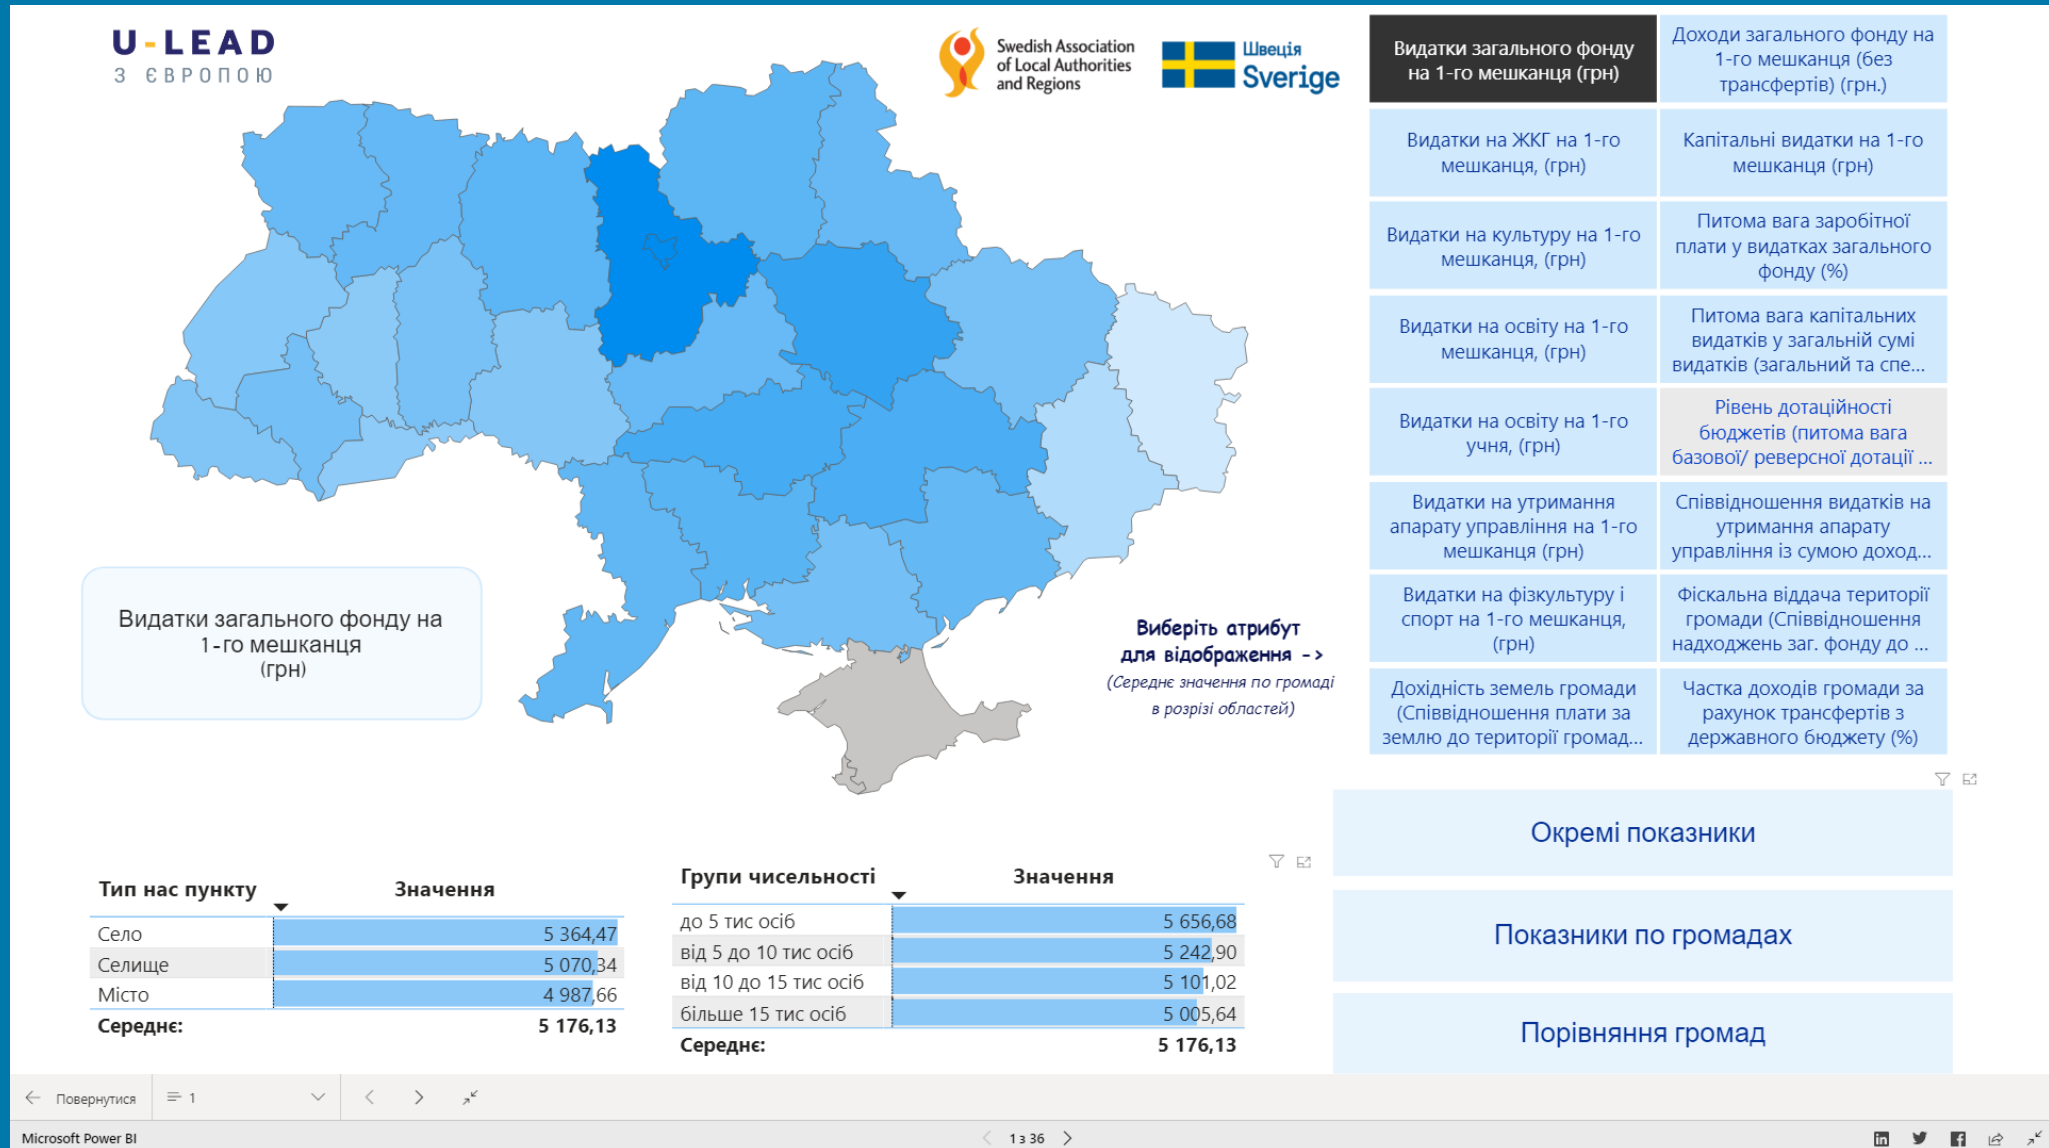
U-LEAD
З ЄВРОПОЮ

Swedish Association of Local Authorities and Regions

Швеція Sverige

Видатки загального фонду на 1-го мешканця (грн)

Доходи загального фонду на 1-го мешканця (без трансфертів) (грн.)

Видатки на ЖКГ на 1-го мешканця, (грн)

Капітальні видатки на 1-го мешканця (грн)

Видатки на культуру на 1-го мешканця, (грн)

Питома вага заробітної плати у видатках загального фонду (%)

Видатки на освіту на 1-го мешканця, (грн)

Питома вага капітальних видатків у загальній сумі видатків (загальний та спе...

Видатки на освіту на 1-го учня, (грн)

Рівень дотаційності бюджетів (питома вага базової/ реверсної дотації ...

Видатки на утримання апарату управління на 1-го мешканця (грн)

Співвідношення видатків на утримання апарату управління із сумою доход...

Видатки на фізкультуру і спорт на 1-го мешканця, (грн)

Фіскальна віддача території громади (Співвідношення надходжень заг. фонду до ...

Дохідність земель громади (Співвідношення плати за землю до території громад...

Частка доходів громади за рахунок трансфертів з державного бюджету (%)

Видатки загального фонду на 1-го мешканця (грн)

Виберіть атрибут для відображення ->
(Середнє значення по громаді в розрізі областей)

Окремі показники

Показники по громадах

Порівняння громад

| Тип нас пункту | Значення |
|---|---|
| Село | 5 364,47 |
| Селище | 5 070,34 |
| Місто | 4 987,66 |
| Середнє: | 5 176,13 |

| Групи чисельності | Значення |
|---|---|
| до 5 тис осіб | 5 656,68 |
| від 5 до 10 тис осіб | 5 242,90 |
| від 10 до 15 тис осіб | 5 101,02 |
| більше 15 тис осіб | 5 005,64 |
| Середнє: | 5 176,13 |

Повернутися 1

Microsoft Power BI
1 з 36